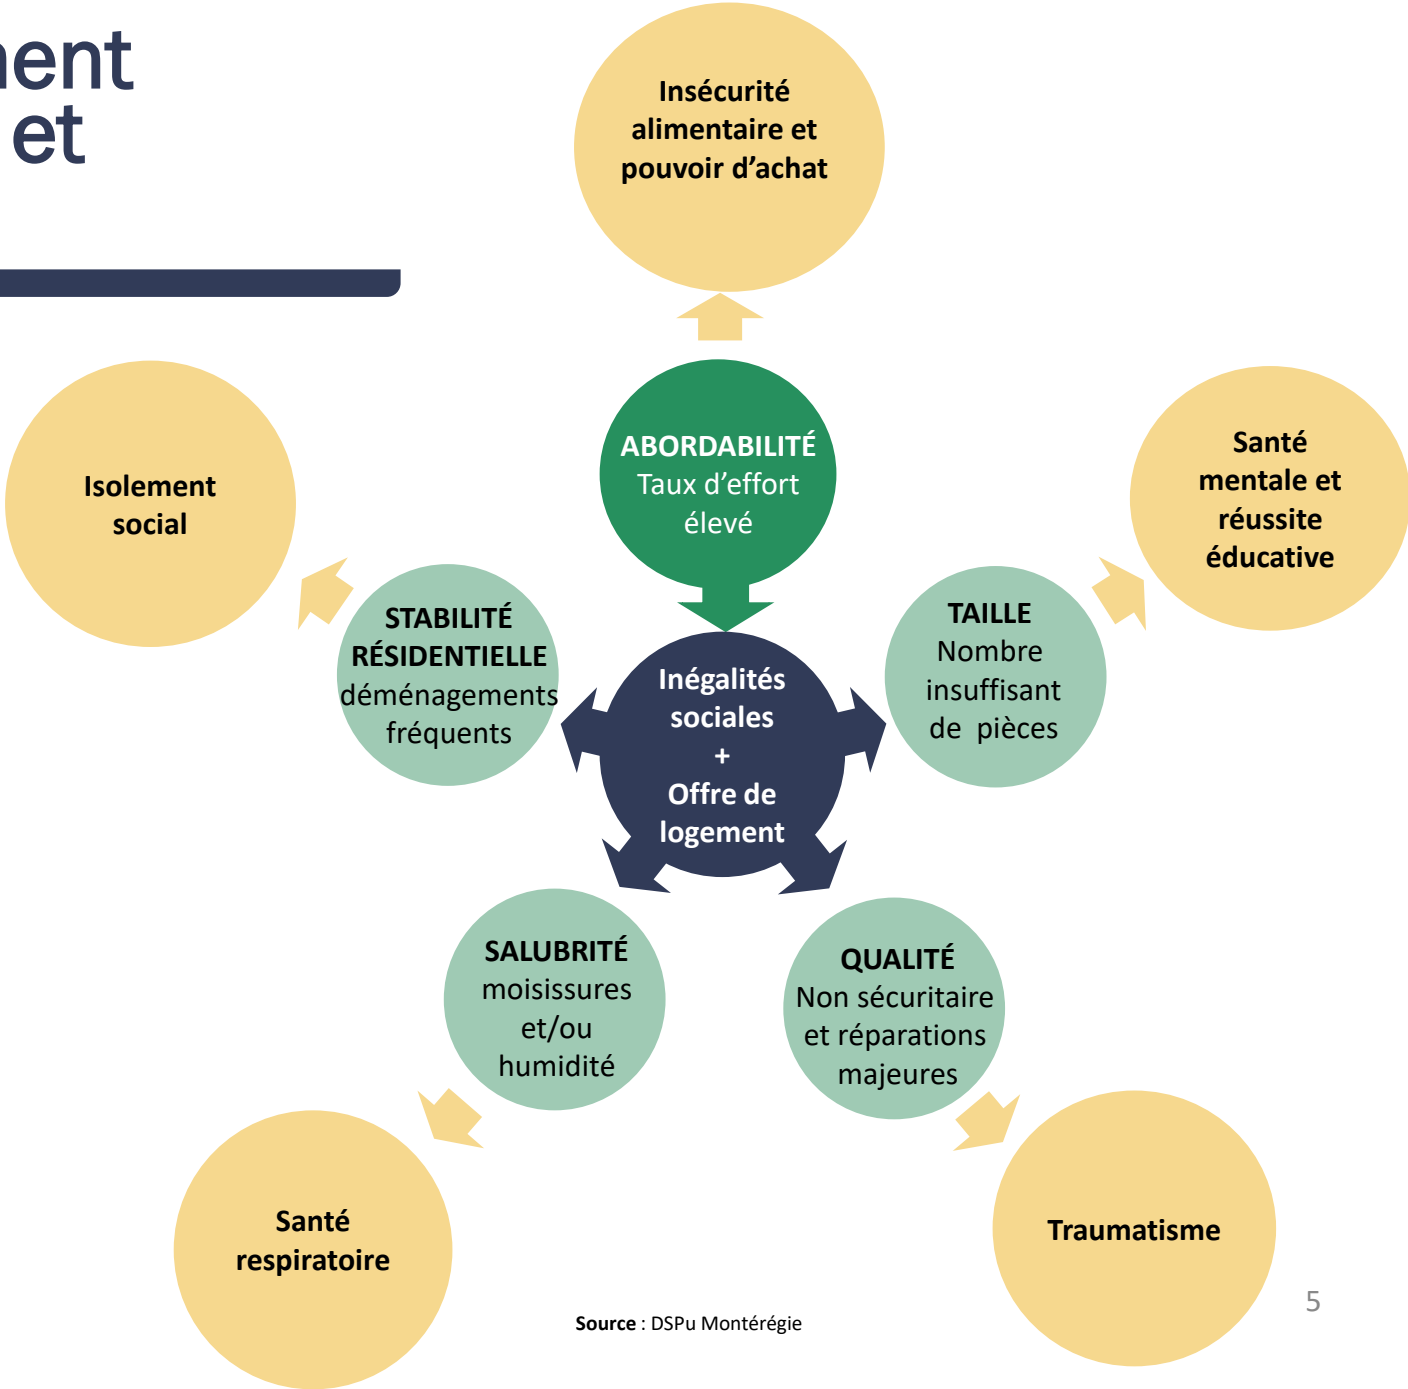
ent
et

Insécurité alimentaire et pouvoir d’achat

Isolement social

ABORDABILITÉ
Taux d’effort élevé

Santé mentale et réussite éducative

STABILITÉ RÉSIDENTIELLE
déménagements fréquents

Inégalités sociales
+
Offre de logement

TAILLE
Nombre insuffisant de pièces

SALUBRITÉ
moisissures et/ou humidité

QUALITÉ
Non sécuritaire et réparations majeures

Santé respiratoire

Traumatisme

Source : DSPu Montérégie

5